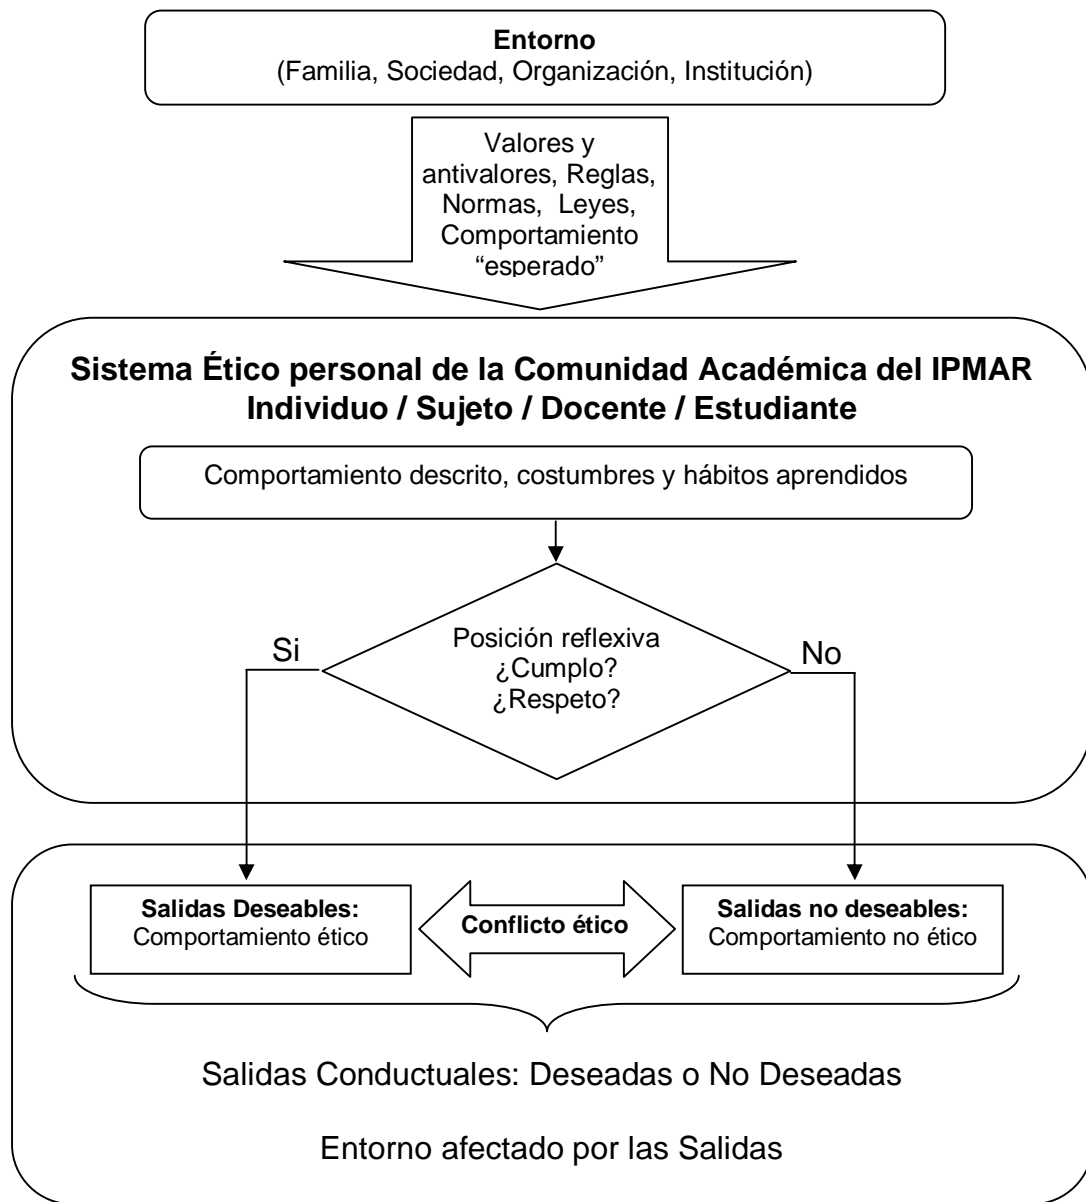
**Entorno**
(Familia, Sociedad, Organización, Institución)

Valores y antivalores, Reglas, Normas, Leyes, Comportamiento "esperado"

**Sistema Ético personal de la Comunidad Académica del IPMAR**
**Individuo / Sujeto / Docente / Estudiante**

Comportamiento descrito, costumbres y hábitos aprendidos

Si

Posición reflexiva
¿Cumplo?
¿Respeto?

No

**Salidas Deseables:**
Comportamiento ético

**Conflicto ético**

**Salidas no deseables:**
Comportamiento no ético

Salidas Conductuales: Deseadas o No Deseadas

Entorno afectado por las Salidas